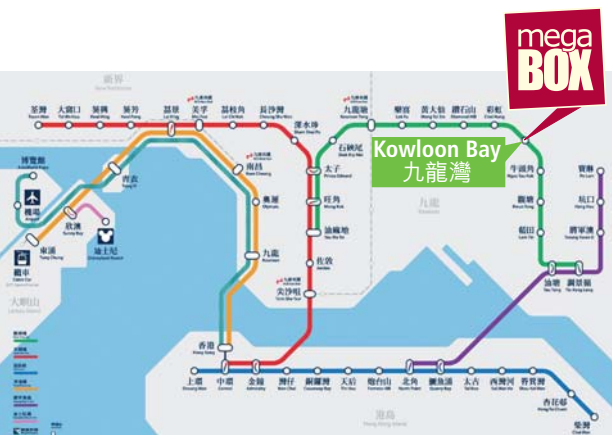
mega BOX

Kowloon Bay
九龍灣

新界
New Territories

荃灣
大窩口
葵興
葵芳
荔景
美孚
荔枝角
長沙灣
深水埗
太子
旺角
油麻地
佐敦
尖沙咀
九龍塘
石硤尾
樂富
黃大仙
鑽石山
彩虹
牛頭角
觀塘
藍田
油塘
調景嶺
寶琳
坑口
將軍澳
南昌
奧運
九龍
香港
上環
中環
金鐘
灣仔
銅鑼灣
天后
炮台山
北角
鰂魚涌
太古
西灣河
筲箕灣
杏花邨
柴灣
青衣
博覽館
機場
欣澳
迪士尼
東涌
大嶼山
九龍
Kowloon
港島
Hong Kong Island